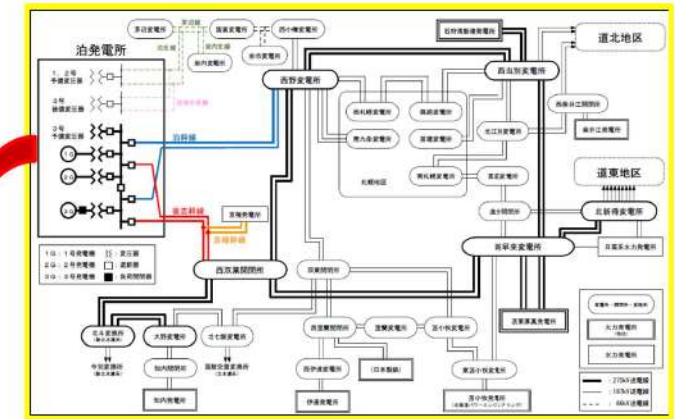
泊発電所

1、2号 予備変圧器

3号 予備変圧器

3号 予備変圧器

1G

2G

3G

泊幹線

後志幹線

泊線

1G：1号発電機
2G：2号発電機
3G：3号発電機

：変圧器
：遮断器
：負荷開閉器

西野変電所

西双葉開閉所

西当別変電所

西平変電所

道北地区

道東地区

北新得変電所

石狩湾新港発電所

北斗変換所

大野変電所

知内発電所

苫小牧発電所

伊達発電所

日本製鋼

札幌地区

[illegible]

275kV送電線
187kV送電線
66kV送電線

火力発電所

水力発電所

変電所・開閉所・変換所